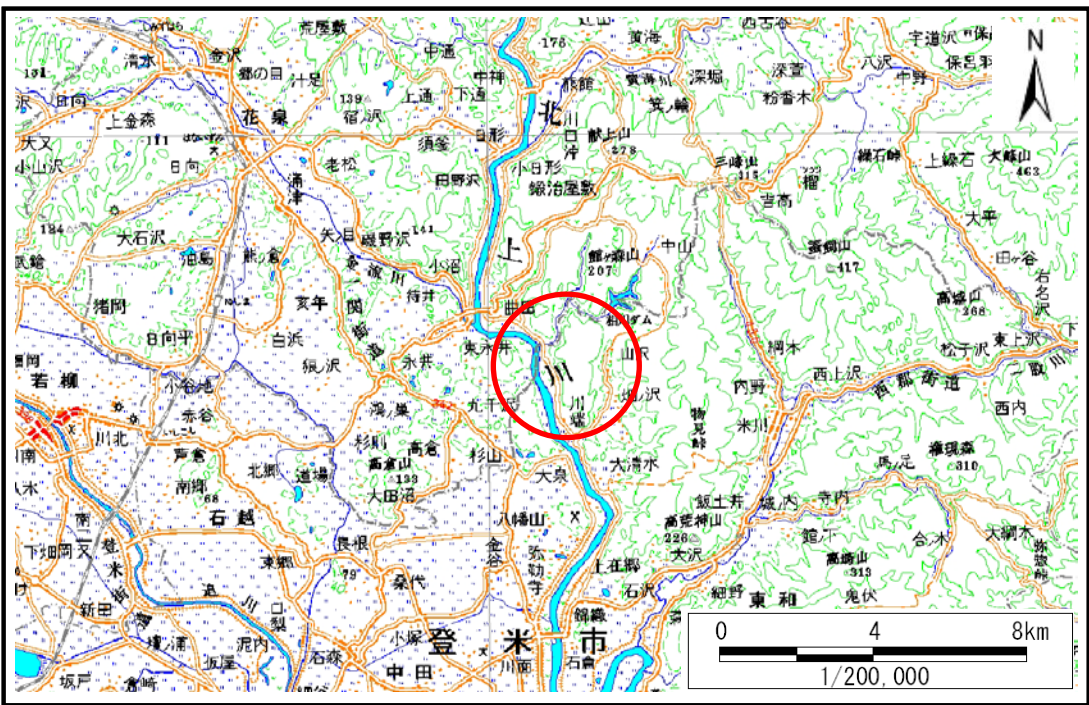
荒屋敷
中通
黄海
西舘
宇道沢
保呂羽
金沢
清水
郷の目
十足
中神
桜館
実浦
深堀
深萱
八沢
中野
保呂羽
日向
139
宿沢
上通
下通
北
笑輪
粉香木
上金森
花泉
老松
日形
川口
献上山
三峰山
綱石峠
上綱石
大峰山
463
大又
小山沢
須釜
沖
278
大石沢
田野沢
小日形
錦治屋敷
吉高
大平
184
涌津
矢目
蔵野沢
141
上
館ヶ森山
中山
蛇畑山
417
田ヶ谷
右名沢
油島
曲倉
金流川
小沼
207
高森山
268
猪岡
永井
待井
曲田
栗駒ダム
日向平
白浜
東永井
東上沢
川
綱木
松子沢
一関市
若柳
振沢
永井
山沢
内野
西上沢
小谷地
赤谷
浮巣
九十沢
川端
物見峠
米川
西郡街道
西内
川北
杉山
高倉
高倉山
133
大田沼
杉山
大清水
馬込
権現森
310
北郷
道場
大泉
芦倉
南館
68
石越
八幡山
飯土井
寺内
高尾神山
226
館下
合ノ木
大綱木
大沢
高橋山
313
長根
金谷
弥勒寺
上在郷
細野
東和
鬼伏
石沢
下畑岡
東郷
79
桑代
錦織
小塚
登米市
新田
迫川
泥内
中田
石森
川面
石倉
坂戸
N
0
4
8km
1/200,000